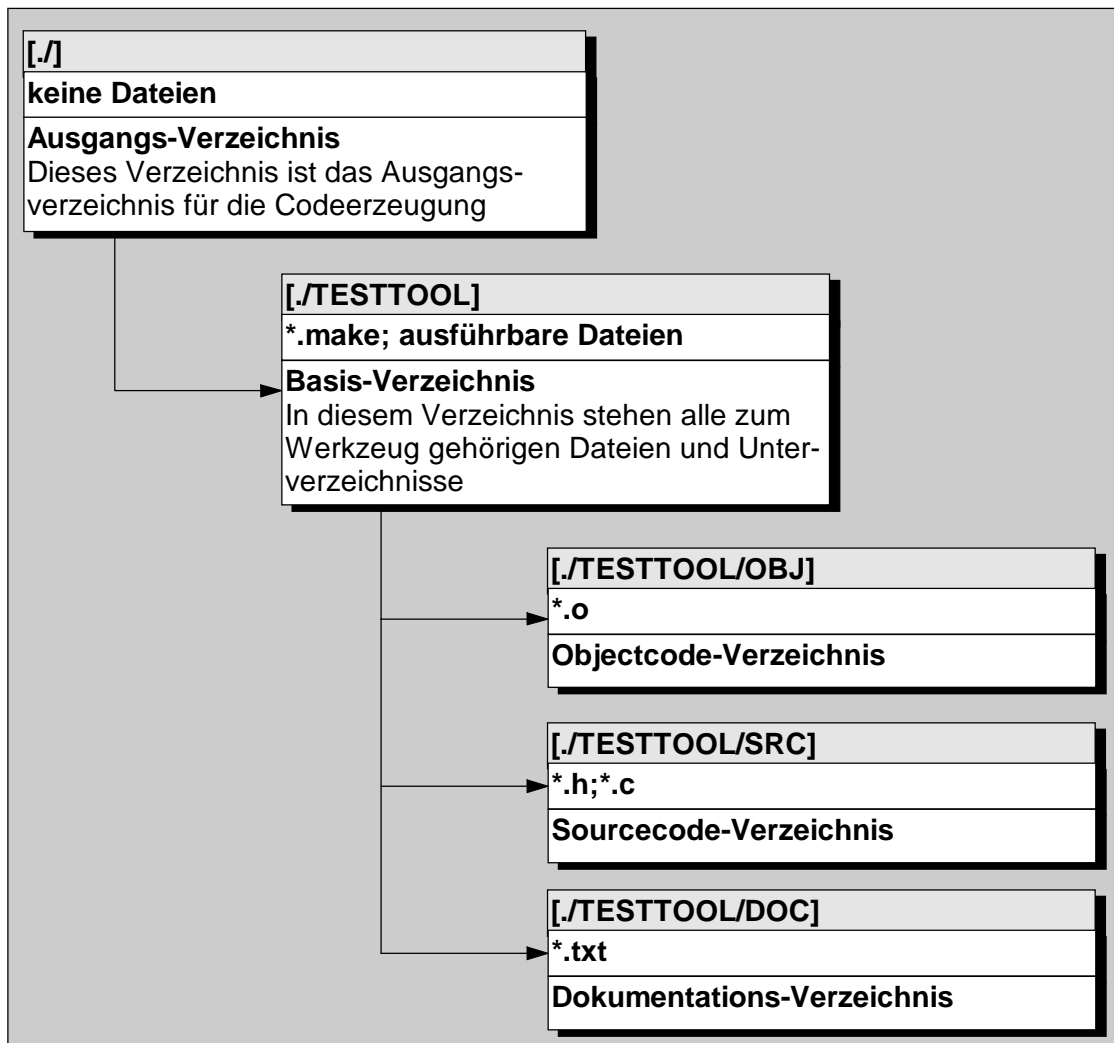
[./]

keine Dateien

Ausgangs-Verzeichnis
Dieses Verzeichnis ist das Ausgangsverzeichnis für die Codeerzeugung

[./TESTTOOL]

*.make; ausführbare Dateien

Basis-Verzeichnis
In diesem Verzeichnis stehen alle zum Werkzeug gehörigen Dateien und Unterverzeichnisse

[./TESTTOOL/OBJ]

*.o

Objectcode-Verzeichnis

[./TESTTOOL/SRC]

*.h;*.c

Sourcecode-Verzeichnis

[./TESTTOOL/DOC]

*.txt

Dokumentations-Verzeichnis